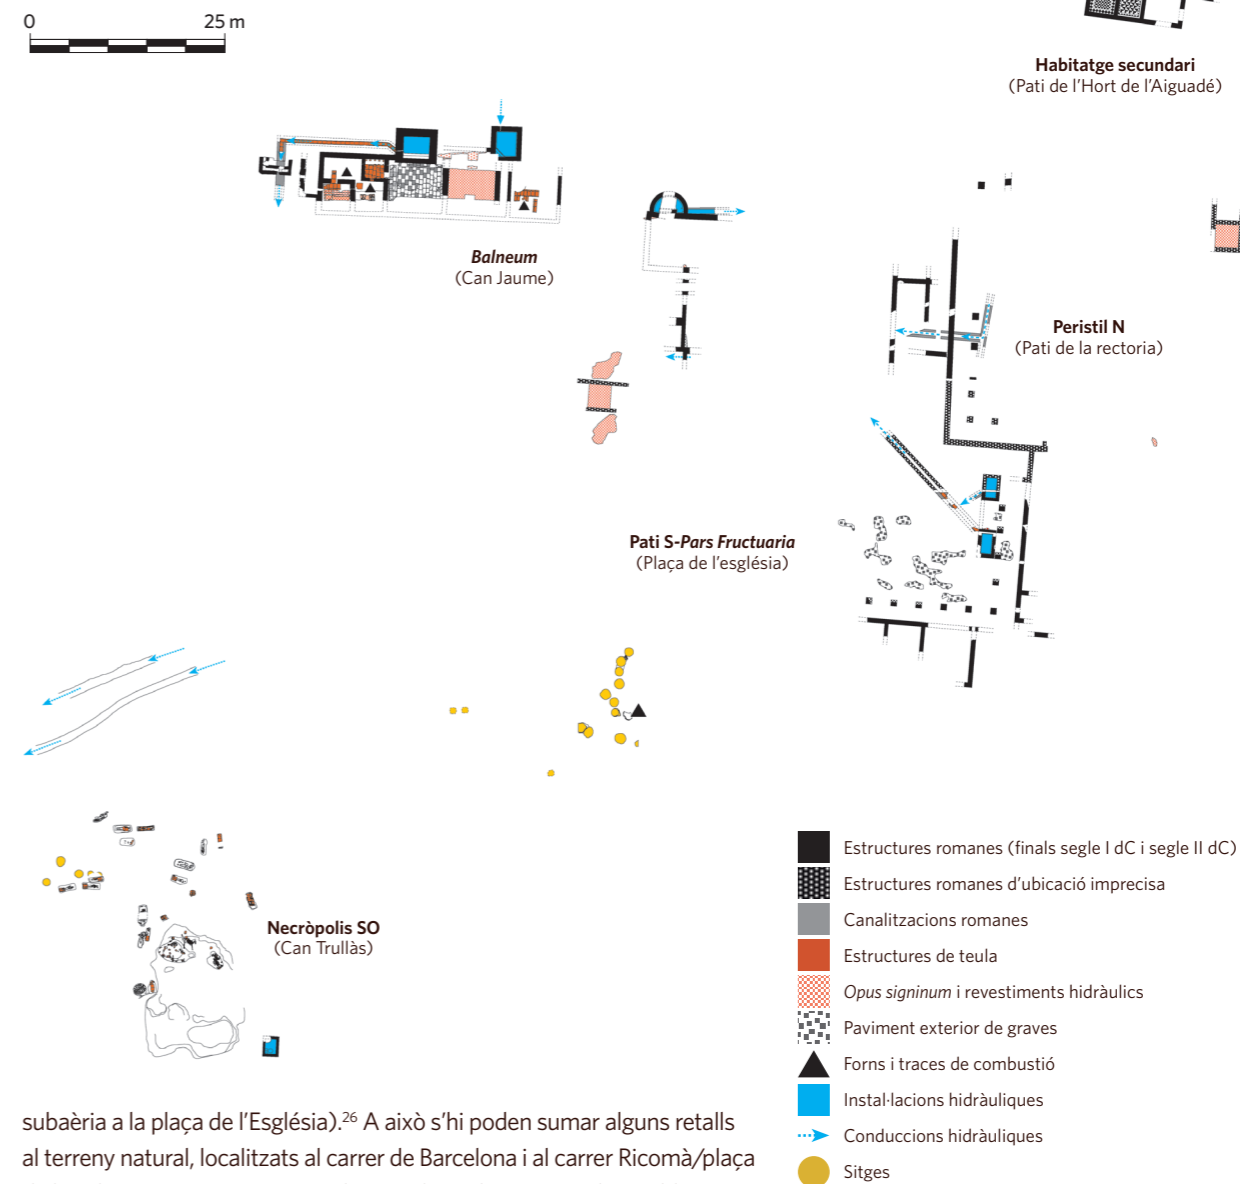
0 25 m

Habitatge secundari
(Pati de l'Hort de l'Aiguadé)

Balneum
(Can Jaume)

Peristil N
(Pati de la rectoria)

Pati S-Pars Fructuaria
(Plaça de l'església)

Necròpolis SO
(Can Trullàs)

Estructures romanes (finals segle I dC i segle II dC)
Estructures romanes d'ubicació imprecisa
Canalitzacions romanes
Estructures de teula
Opus signinum i revestiments hidràulics
Paviment exterior de graves
Forns i traces de combustió
Instal·lacions hidràuliques
Conduccions hidràuliques
Sitges

subaèria a la plaça de l'Església).$^{26}$ A això s'hi poden sumar alguns retalls al terreny natural, localitzats al carrer de Barcelona i al carrer Ricomà/plaça